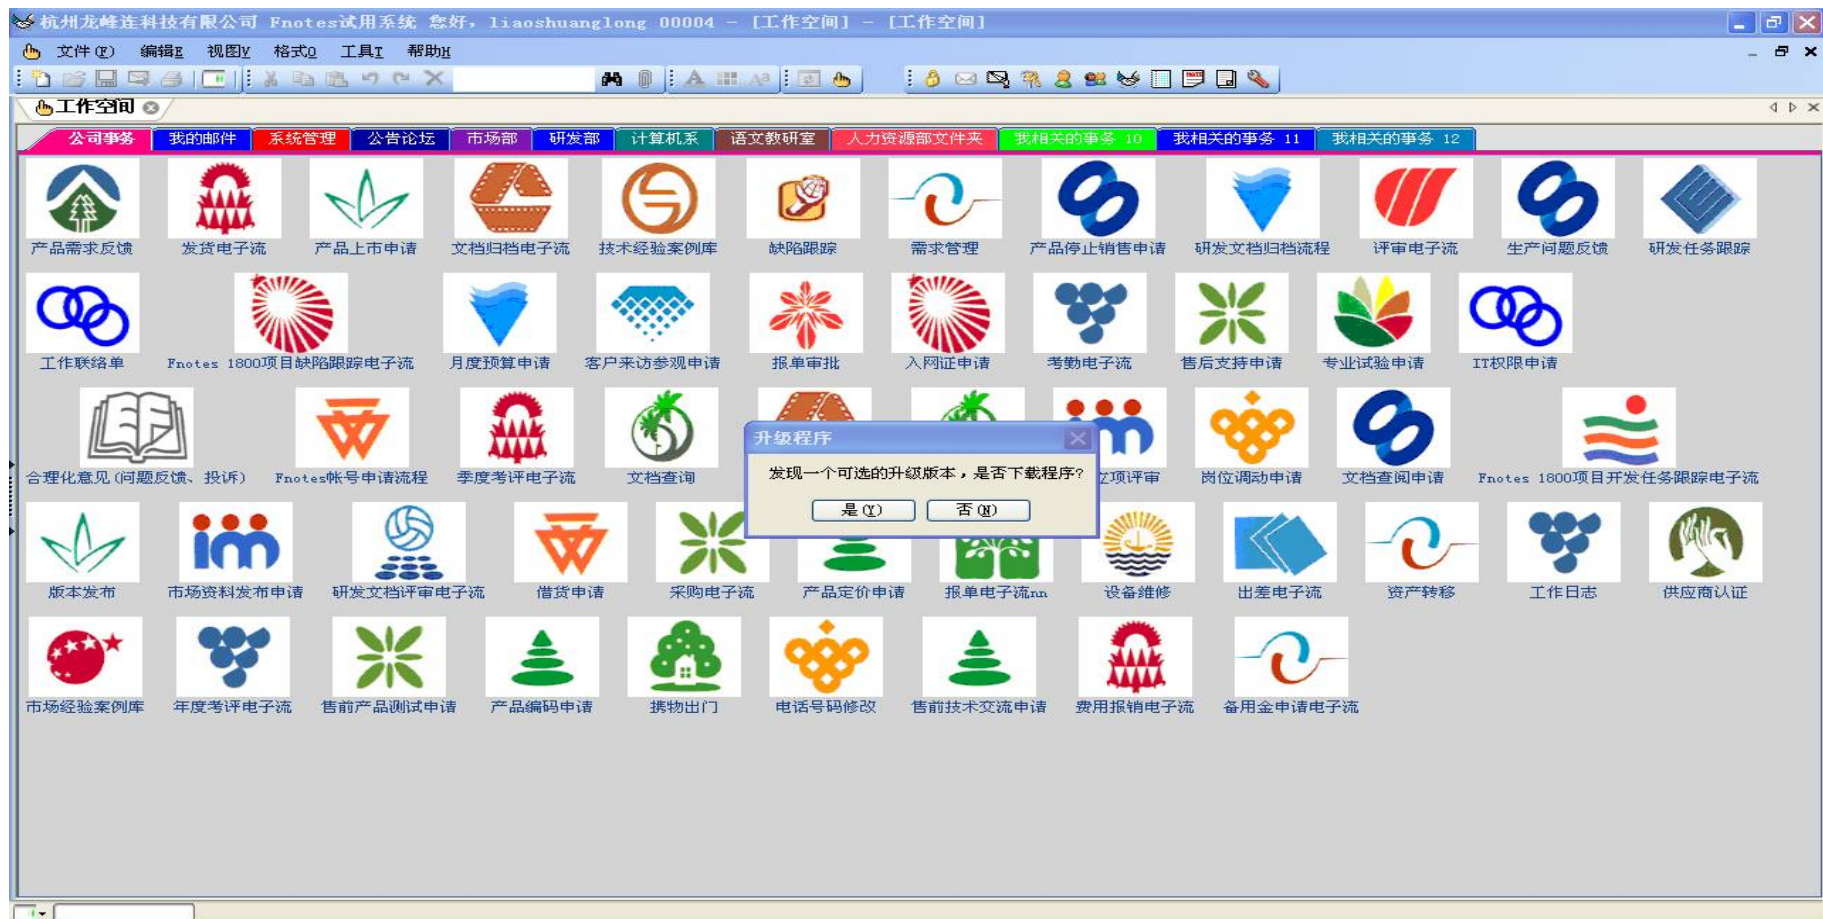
杭州龙峰连科技有限公司 Fnotes试用系统 您好，liaoshuanglong 00004 - [工作空间] - [工作空间]

文件(F) 编辑E 视图V 格式O 工具T 帮助H

工作空间

公司事务 我的邮件 系统管理 公告论坛 市场部 研发部 计算机系 语文教研室 人力资源部文件夹 我相关的事务 10 我相关的事务 11 我相关的事务 12

产品需求反馈 发货电子流 产品上市申请 文档归档电子流 技术经验案例库 缺陷跟踪 需求管理 产品停止销售申请 研发文档归档流程 评审电子流 生产问题反馈 研发任务跟踪

工作联络单 Fnotes 1800项目缺陷跟踪电子流 月度预算申请 客户来访参观申请 报单审批 入网证申请 考勤电子流 售后支持申请 专业试验申请 IT权限申请

合理化意见(问题反馈、投诉) Fnotes帐号申请流程 季度考评电子流 文档查询 立项评审 岗位调动申请 文档查阅申请 Fnotes 1800项目开发任务跟踪电子流

升级程序
发现一个可选的升级版本，是否下载程序?
是(Y) 否(N)

版本发布 市场资料发布申请 研发文档评审电子流 借货申请 采购电子流 产品定价申请 报单电子流nn 设备维修 出差电子流 资产转移 工作日志 供应商认证

市场经验案例库 年度考评电子流 售前产品测试申请 产品编码申请 携物出门 电话号码修改 售前技术交流申请 费用报销电子流 备用金申请电子流